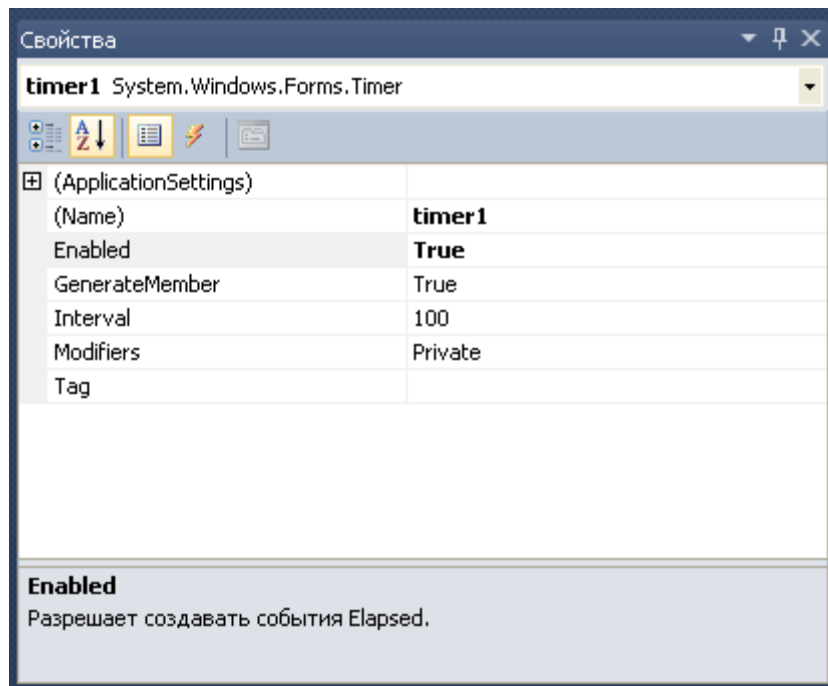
Свойства

timer1 System.Windows.Forms.Timer

| | |
|---|---|
| (ApplicationSettings) | |
| (Name) | timer1 |
| Enabled | True |
| GenerateMember | True |
| Interval | 100 |
| Modifiers | Private |
| Tag | |

Enabled
Разрешает создавать события Elapsed.